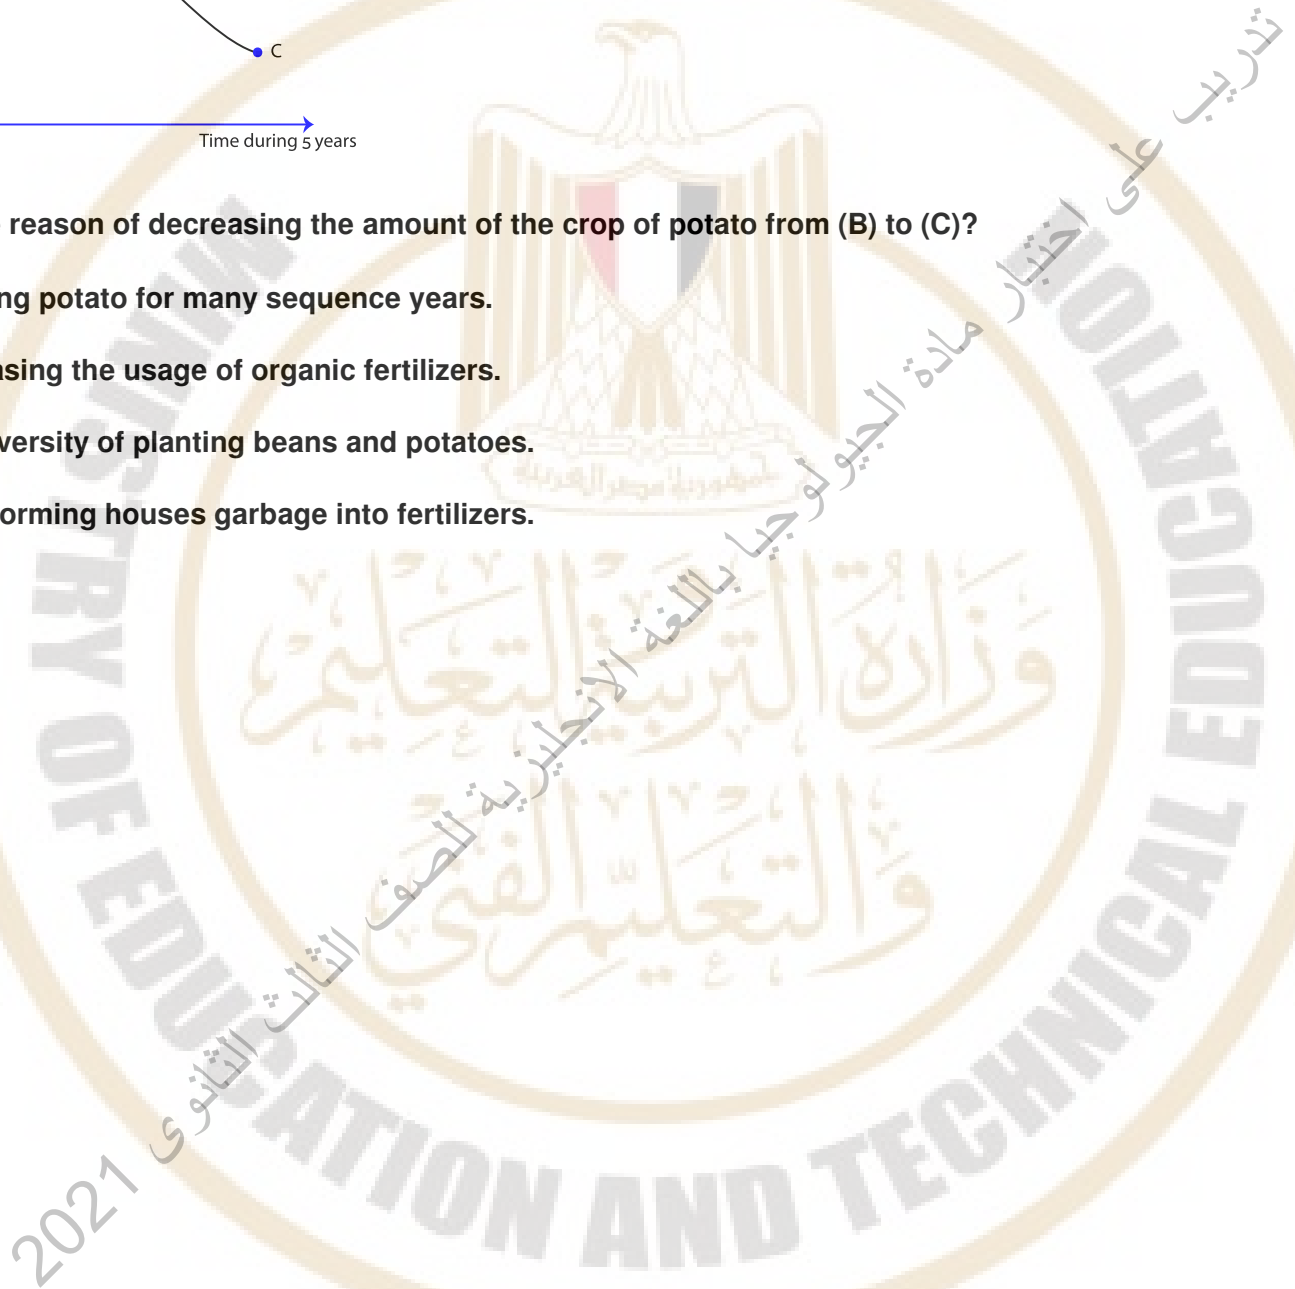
C

Time during 5 years

reason of decreasing the amount of the crop of potato from (B) to (C)?

ng potato for many sequence years.

sing the usage of organic fertilizers.

versity of planting beans and potatoes.

orming houses garbage into fertilizers.

جمهورية مصر العربية

وزارة التربية والتعليم والتعليم الفني

MINISTRY OF EDUCATION AND TECHNICAL EDUCATION

تدريب على اختبار مادة الجيولوجيا باللغة الإنجليزية للصف الثالث الثانوى 2021